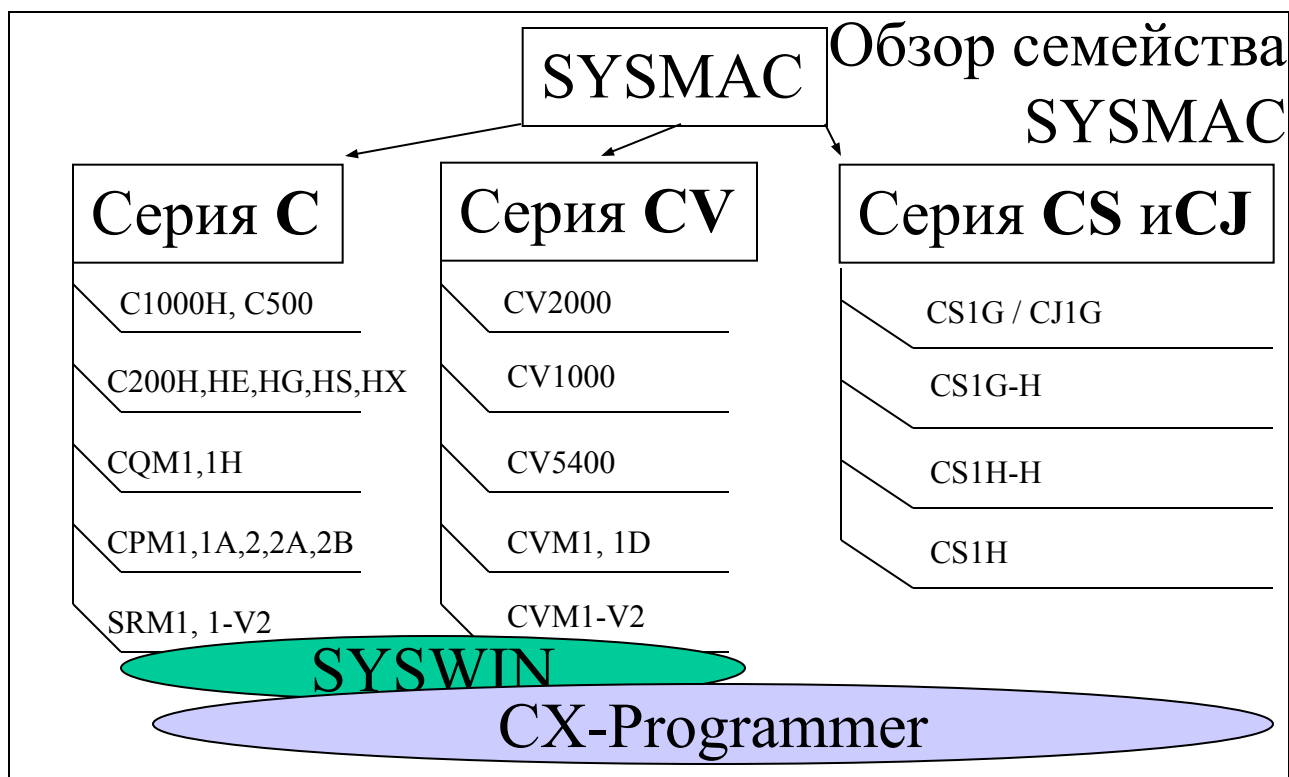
Обзор семейства SYSMAC

SYSMAC

Серия **C**

C1000H, C500

C200H,HE,HG,HS,HX

CQM1,1H

CPM1,1A,2,2A,2B

SRM1, 1-V2

Серия **CV**

CV2000

CV1000

CV5400

CVM1, 1D

CVM1-V2

Серия **CS** и**CJ**

CS1G / CJ1G

CS1G-H

CS1H-H

CS1H

SYSWIN

CX-Programmer